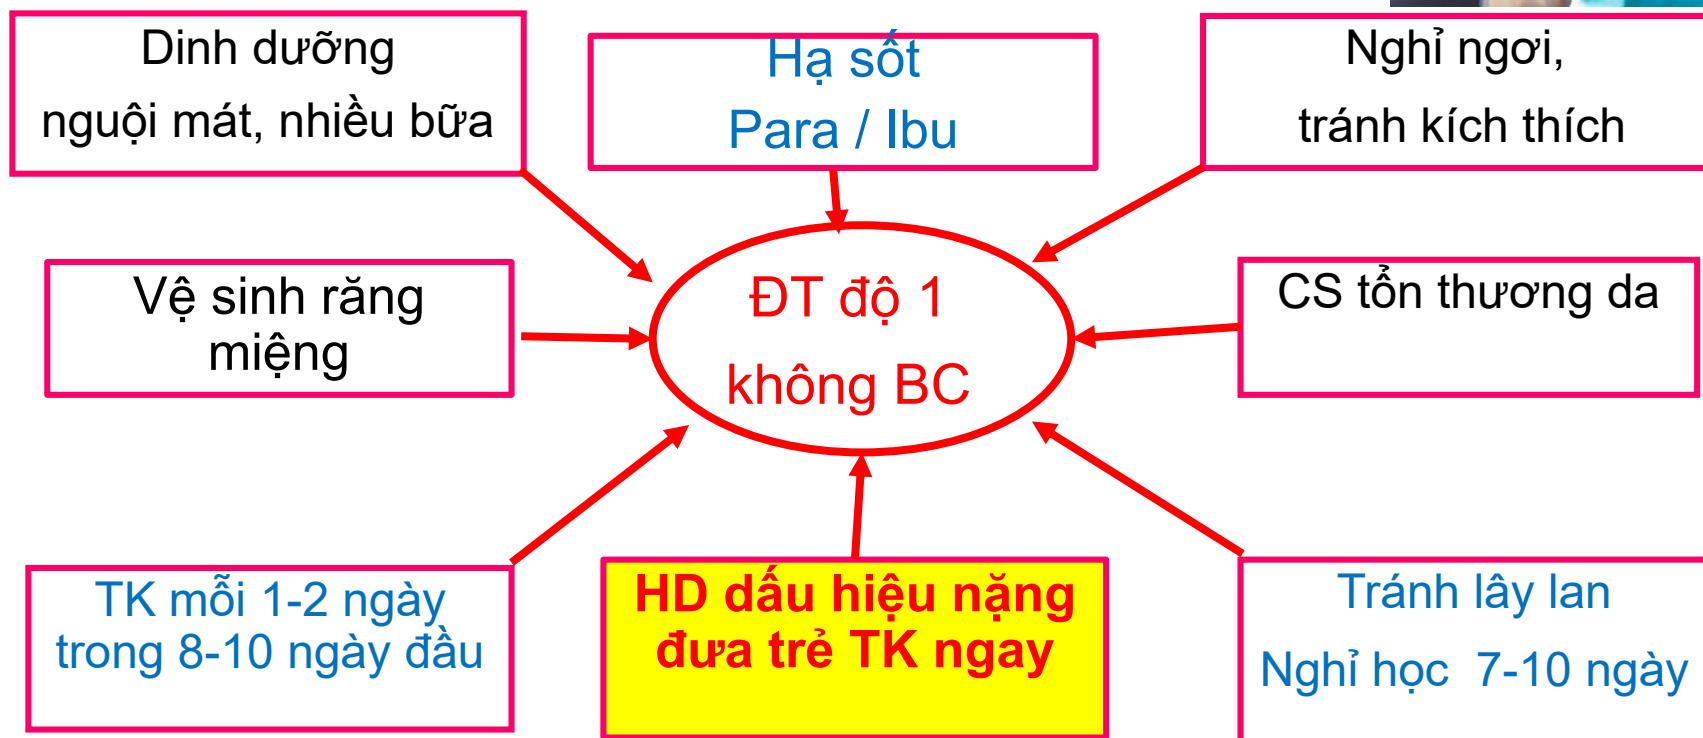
Dinh dưỡng nguội mát, nhiều bữa

Hạ sốt
Para / Ibu

Nghỉ ngơi, tránh kích thích

Vệ sinh răng miệng

ĐT độ 1
không BC

CS tổn thương da

TK mỗi 1-2 ngày trong 8-10 ngày đầu

HD dấu hiệu nặng đưa trẻ TK ngay

Tránh lây lan
Nghỉ học 7-10 ngày